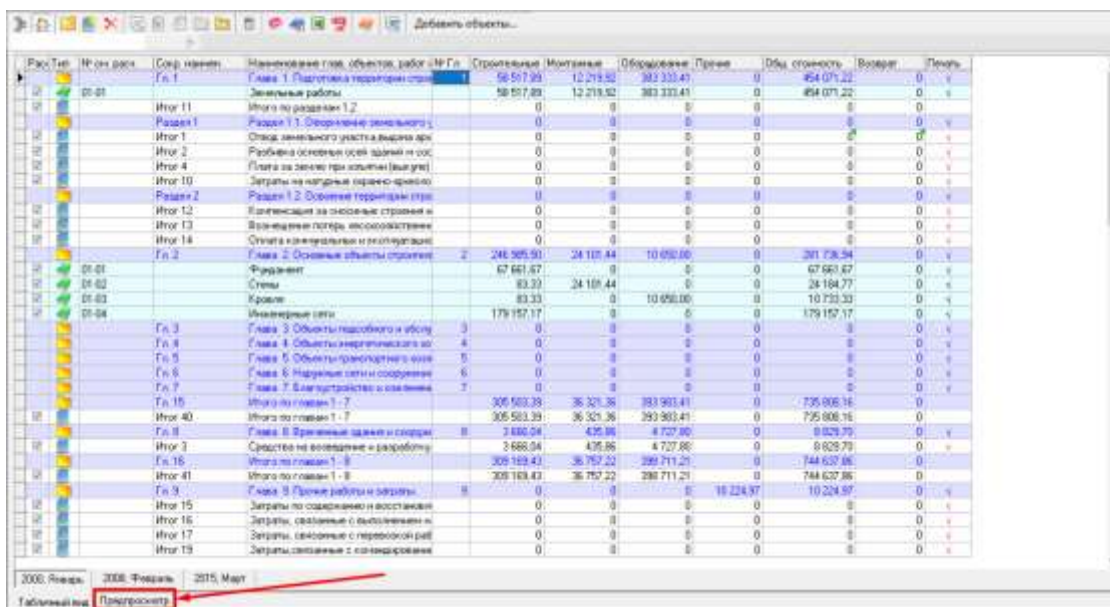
Добавить объекты...

| Расч | Тип | № сн. расч. | Сокр. наимен. | Наименование глав, объектов, работ и | № Гл | Строительные | Монтажные | Оборудование | Прочие | Общ. стоимость | Возврат | Печать |
|---|---|---|---|---|---|---|---|---|---|---|---|---|
| | | | Гл.1 | Глава 1. Подготовка территории строи | 1 | 58 517,89 | 12 219,92 | 383 333,41 | 0 | 454 071,22 | 0 | |
| | | 01-01 | | Земельные работы | | 58 517,89 | 12 219,92 | 383 333,41 | 0 | 454 071,22 | 0 | |
| | | | Итог 11 | Итого по разделам 1,2 | | 0 | 0 | 0 | 0 | 0 | 0 | |
| | | | Раздел 1 | Раздел 1.1. Оформление земельного у | | 0 | 0 | 0 | 0 | 0 | 0 | |
| | | | Итог 1 | Отвод земельного участка выдача арх | | 0 | 0 | 0 | 0 | 0 | 0 | |
| | | | Итог 2 | Разбивка основных осей зданий и соо | | 0 | 0 | 0 | 0 | 0 | 0 | |
| | | | Итог 4 | Плата за землю при изъятии (выкупе) | | 0 | 0 | 0 | 0 | 0 | 0 | |
| | | | Итог 10 | Затраты на натурные охранно-археоло | | 0 | 0 | 0 | 0 | 0 | 0 | |
| | | | Раздел 2 | Раздел 1.2. Освоение территории стро | | 0 | 0 | 0 | 0 | 0 | 0 | |
| | | | Итог 12 | Компенсация за сносимые строения и | | 0 | 0 | 0 | 0 | 0 | 0 | |
| | | | Итог 13 | Возмещение потерь сельскохозяйстве | | 0 | 0 | 0 | 0 | 0 | 0 | |
| | | | Итог 14 | Оплата коммунальных и эксплуатацио | | 0 | 0 | 0 | 0 | 0 | 0 | |
| | | | Гл.2 | Глава 2. Основные объекты строитель | 2 | 246 985,50 | 24 101,44 | 10 650,00 | 0 | 281 736,94 | 0 | |
| | | 01-01 | | Фундамент | | 67 661,67 | 0 | 0 | 0 | 67 661,67 | 0 | |
| | | 01-02 | | Стены | | 83,33 | 24 101,44 | 0 | 0 | 24 184,77 | 0 | |
| | | 01-03 | | Кровля | | 83,33 | 0 | 10 650,00 | 0 | 10 733,33 | 0 | |
| | | 01-04 | | Инженерные сети | | 179 157,17 | 0 | 0 | 0 | 179 157,17 | 0 | |
| | | | Гл.3 | Глава 3. Объекты подсобного и обслу | 3 | 0 | 0 | 0 | 0 | 0 | 0 | |
| | | | Гл.4 | Глава 4. Объекты энергетического хо | 4 | 0 | 0 | 0 | 0 | 0 | 0 | |
| | | | Гл.5 | Глава 5. Объекты транспортного хозя | 5 | 0 | 0 | 0 | 0 | 0 | 0 | |
| | | | Гл.6 | Глава 6. Наружные сети и сооружения | 6 | 0 | 0 | 0 | 0 | 0 | 0 | |
| | | | Гл.7 | Глава 7. Благоустройство и озеленени | 7 | 0 | 0 | 0 | 0 | 0 | 0 | |
| | | | Гл.15 | Итого по главам 1 - 7 | | 305 503,39 | 36 321,36 | 393 983,41 | 0 | 735 808,16 | 0 | |
| | | | Итог 40 | Итого по главам 1 - 7 | | 305 503,39 | 36 321,36 | 393 983,41 | 0 | 735 808,16 | 0 | |
| | | | Гл.8 | Глава 8. Временные здания и сооруже | 8 | 3 666,04 | 435,86 | 4 727,80 | 0 | 8 829,70 | 0 | |
| | | | Итог 3 | Средства на возведение и разборку | | 3 666,04 | 435,86 | 4 727,80 | 0 | 8 829,70 | 0 | |
| | | | Гл.16 | Итого по главам 1 - 8 | | 309 169,43 | 36 757,22 | 398 711,21 | 0 | 744 637,86 | 0 | |
| | | | Итог 41 | Итого по главам 1 - 8 | | 309 169,43 | 36 757,22 | 398 711,21 | 0 | 744 637,86 | 0 | |
| | | | Гл.9 | Глава 9. Прочие работы и затраты | 9 | 0 | 0 | 0 | 10 224,97 | 10 224,97 | 0 | |
| | | | Итог 15 | Затраты по содержанию и восстановл | | 0 | 0 | 0 | 0 | 0 | 0 | |
| | | | Итог 16 | Затраты, связанные с выполнением н | | 0 | 0 | 0 | 0 | 0 | 0 | |
| | | | Итог 17 | Затраты, связанные с перевозкой раб | | 0 | 0 | 0 | 0 | 0 | 0 | |
| | | | Итог 19 | Затраты, связанные с командировани | | 0 | 0 | 0 | 0 | 0 | 0 | |

2000, Январь | 2008, Февраль | 2015, Март

Табличный вид | Предпросмотр